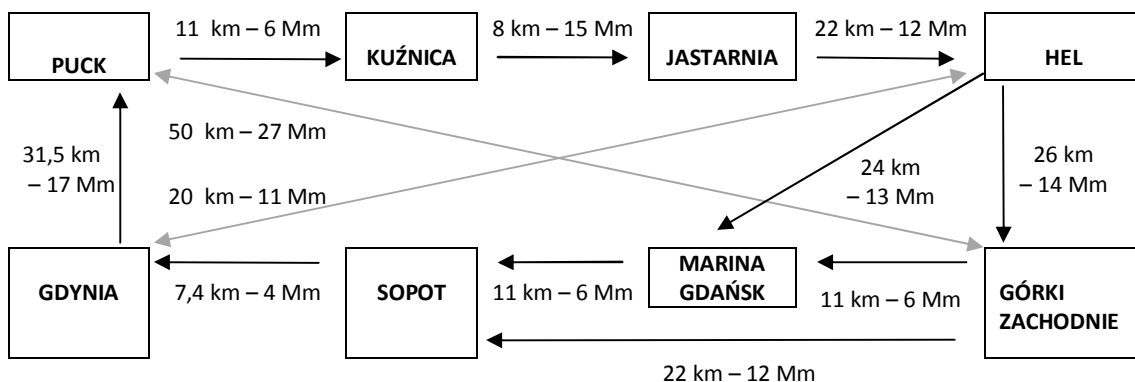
11 km – 6 Mm

PUCK

KUŹNICA

8 km – 15 Mm

JASTARNIA

22 km – 12 Mm

HEL

50 km – 27 Mm

31,5 km – 17 Mm

24 km – 13 Mm

26 km – 14 Mm

20 km – 11 Mm

GDYNIA

7,4 km – 4 Mm

SOPOT

11 km – 6 Mm

MARINA GDAŃSK

11 km – 6 Mm

GÓRKI ZACHODNIE

22 km – 12 Mm